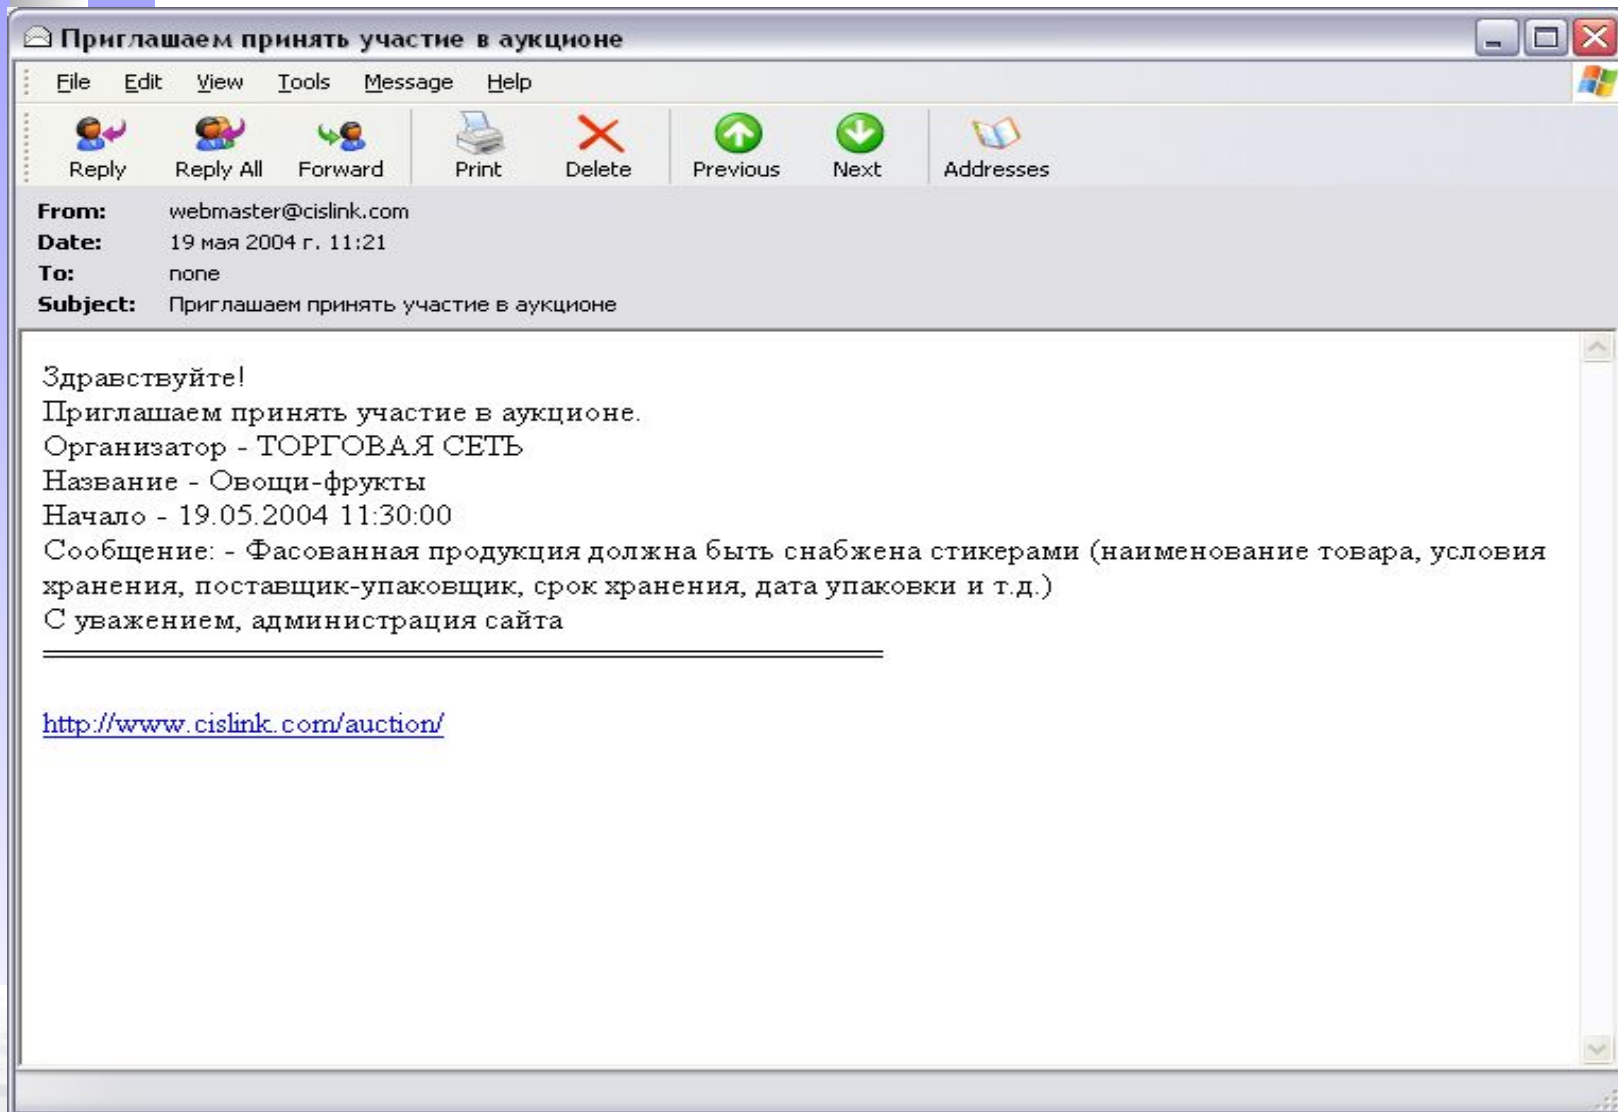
Приглашаем принять участие в аукционе

File Edit View Tools Message Help

Reply Reply All Forward Print Delete Previous Next Addresses

From: webmaster@cislink.com
Date: 19 мая 2004 г. 11:21
To: none
Subject: Приглашаем принять участие в аукционе

Здравствуйте!
Приглашаем принять участие в аукционе.
Организатор - ТОРГОВАЯ СЕТЬ
Название - Овощи-фрукты
Начало - 19.05.2004 11:30:00
Сообщение: - Фасованная продукция должна быть снабжена стикерами (наименование товара, условия хранения, поставщик-упаковщик, срок хранения, дата упаковки и т.д.)
С уважением, администрация сайта

http://www.cislink.com/auction/